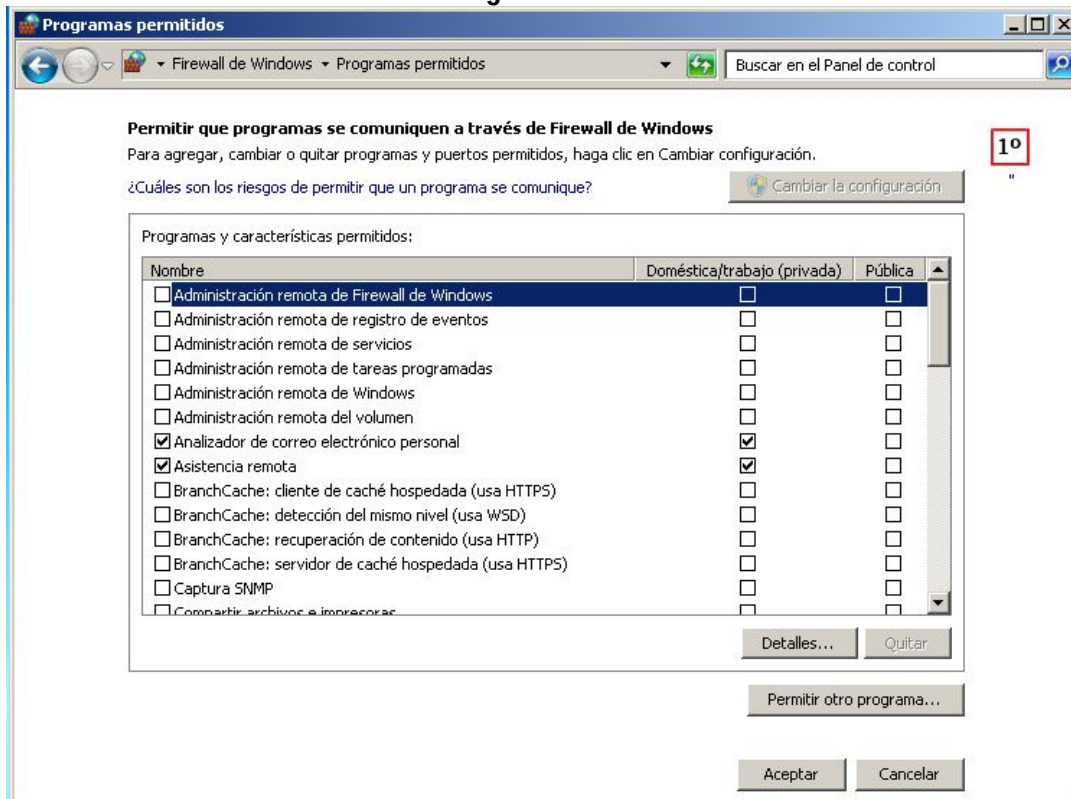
Programas permitidos

Firewall de Windows ▸ Programas permitidos

Buscar en el Panel de control

Permitir que programas se comuniquen a través de Firewall de Windows

Para agregar, cambiar o quitar programas y puertos permitidos, haga clic en Cambiar configuración.

1º

¿Cuáles son los riesgos de permitir que un programa se comunique?

Cambiar la configuración

Programas y características permitidos:

| Nombre | Doméstica/trabajo (privada) | Pública |
|---|---|---|
| ☐ Administración remota de Firewall de Windows | ☐ | ☐ |
| ☐ Administración remota de registro de eventos | ☐ | ☐ |
| ☐ Administración remota de servicios | ☐ | ☐ |
| ☐ Administración remota de tareas programadas | ☐ | ☐ |
| ☐ Administración remota de Windows | ☐ | ☐ |
| ☐ Administración remota del volumen | ☐ | ☐ |
| ☑ Analizador de correo electrónico personal | ☑ | ☐ |
| ☑ Asistencia remota | ☑ | ☐ |
| ☐ BranchCache: cliente de caché hospedada (usa HTTPS) | ☐ | ☐ |
| ☐ BranchCache: detección del mismo nivel (usa WSD) | ☐ | ☐ |
| ☐ BranchCache: recuperación de contenido (usa HTTP) | ☐ | ☐ |
| ☐ BranchCache: servidor de caché hospedada (usa HTTPS) | ☐ | ☐ |
| ☐ Captura SNMP | ☐ | ☐ |
| ☐ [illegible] | ☐ | ☐ |

Detalles...

Quitar

Permitir otro programa...

Aceptar

Cancelar